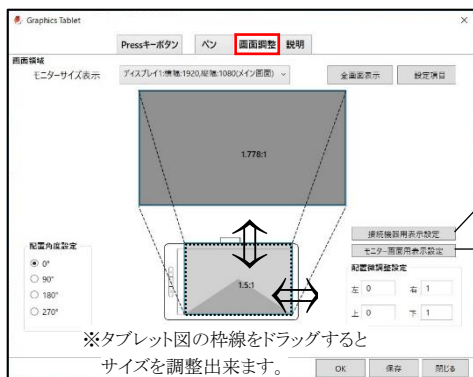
Graphics Tablet

Pressキーボタン　ペン　画面調整　説明

画面領域
モニターサイズ表示　ディスプレイ1:横幅:1920,縦幅:1080(メイン画面)　全画面表示　設定項目

1.778:1

接続機器用表示設定
モニター画面用表示設定

配置角度設定
0°
90°
180°
270°

1.5:1

配置微調整設定
左 0　右 1
上 0　下 1

※タブレット図の枠線をドラッグすると
サイズを調整出来ます。

OK　保存　閉じる